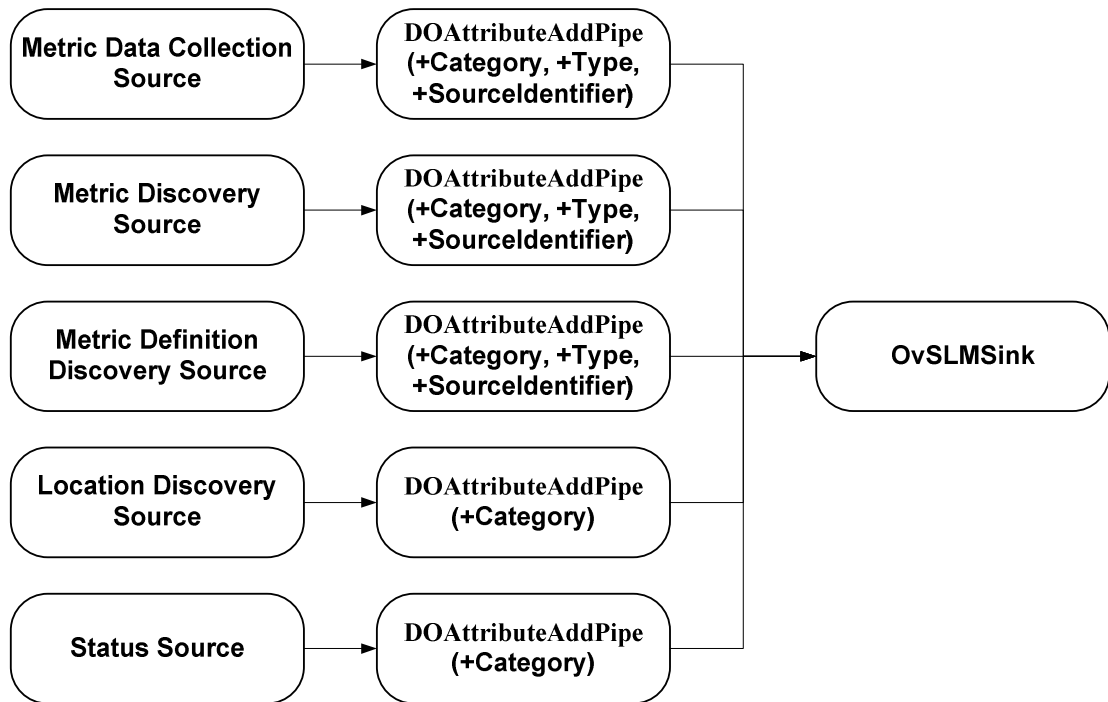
Metric Data Collection Source

DOAttributeAddPipe (+Category, +Type, +SourceIdentifier)

Metric Discovery Source

DOAttributeAddPipe (+Category, +Type, +SourceIdentifier)

Metric Definition Discovery Source

DOAttributeAddPipe (+Category, +Type, +SourceIdentifier)

OvSLMSink

Location Discovery Source

DOAttributeAddPipe (+Category)

Status Source

DOAttributeAddPipe (+Category)